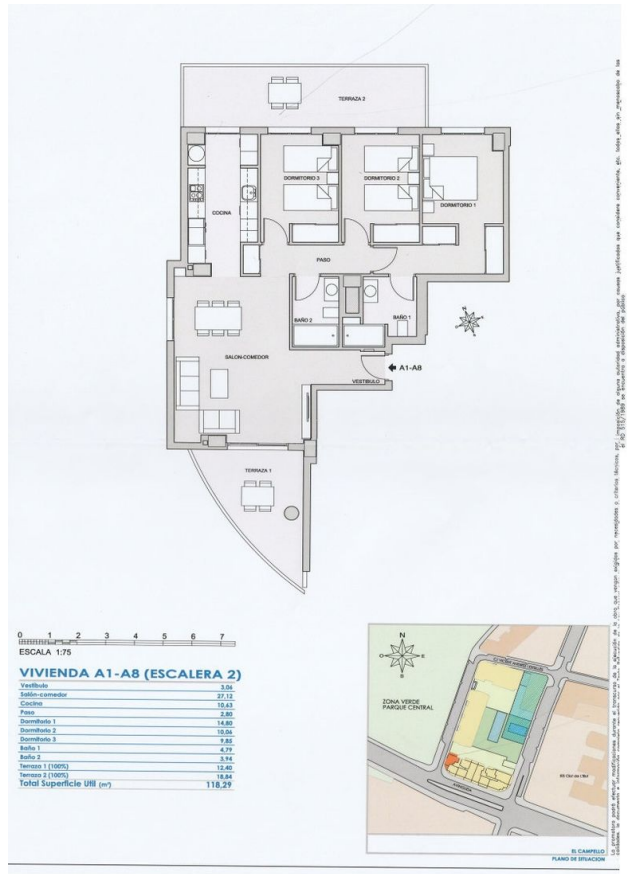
TERRAZA 2

DORMITORIO 3

DORMITORIO 2

DORMITORIO 1

COCINA

PASO

BAÑO 2

BAÑO 1

SALON-COMEDOR

A1-A8

VESTIBULO

TERRAZA 1

0 1 2 3 4 5 6 7
ESCALA 1:75

VIVIENDA A1-A8 (ESCALERA 2)

| | |
|---|---|
| Vestíbulo | 3,06 |
| Salón-comedor | 27,12 |
| Cocina | 10,63 |
| Paso | 2,80 |
| Dormitorio 1 | 14,80 |
| Dormitorio 2 | 10,06 |
| Dormitorio 3 | 9,85 |
| Baño 1 | 4,79 |
| Baño 2 | 3,94 |
| Terraza 1 (100%) | 12,40 |
| Terraza 2 (100%) | 18,84 |
| Total Superficie Útil (m²) | 118,29 |

N
O E
S

ZONA VERDE
PARQUE CENTRAL

EL CAMPELLO
PLANO DE SITUACION

La promotora podrá efectuar modificaciones durante el transcurso de la obra que vengan exigidas por necesidades o criterios técnicos, por imposición de alguna autoridad administrativa o por causas justificadas que considere conveniente, etc. todas ellas sin menoscabo de las calidades. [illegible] RD 515/1989 se encuentra a disposición del público.